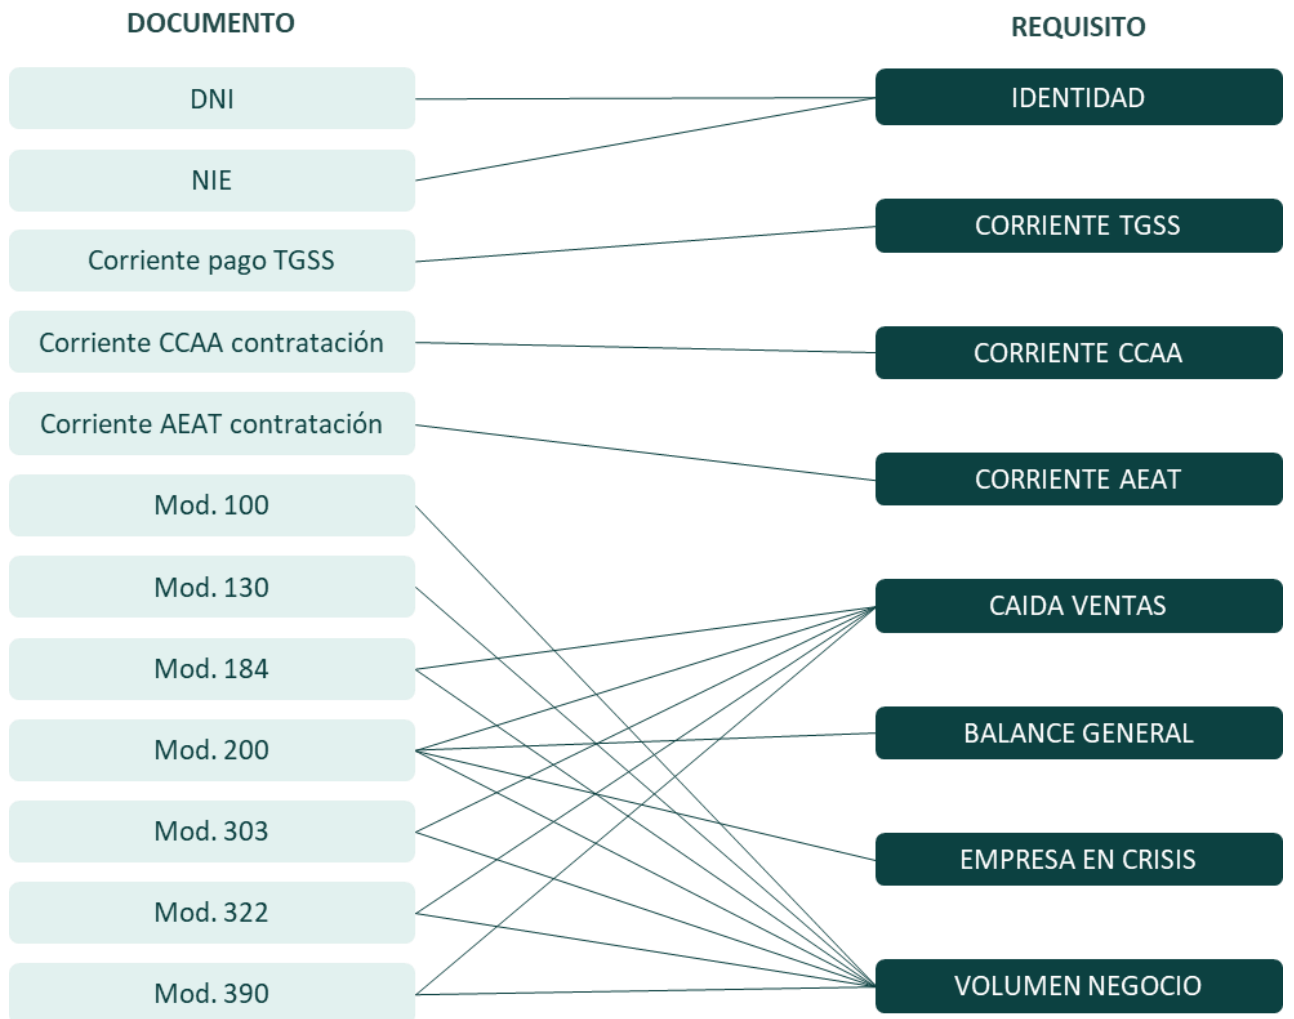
DOCUMENTO

DNI

NIE

Corriente pago TGSS

Corriente CCAA contratación

Corriente AEAT contratación

Mod. 100

Mod. 130

Mod. 184

Mod. 200

Mod. 303

Mod. 322

Mod. 390

REQUISITO

IDENTIDAD

CORRIENTE TGSS

CORRIENTE CCAA

CORRIENTE AEAT

CAIDA VENTAS

BALANCE GENERAL

EMPRESA EN CRISIS

VOLUMEN NEGOCIO